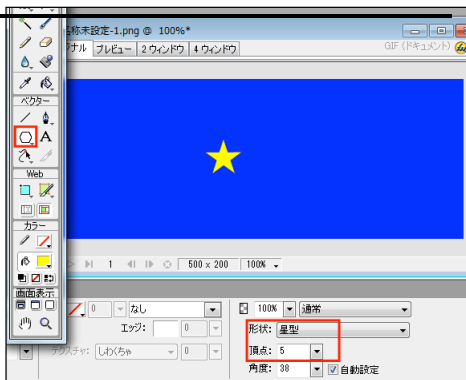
名称未設定-1.png @ 100%*
ナル　プレビュー　2 ウィンドウ　4 ウィンドウ
GIF (ドキュメント)
ベクター
A
Web
カラー
画面表示
1
500 x 200　100%
0　なし
エッジ:　0
テクスチャ: しわくちゃ　0
100%　通常
形状: 星型
頂点: 5
角度: 38　自動設定